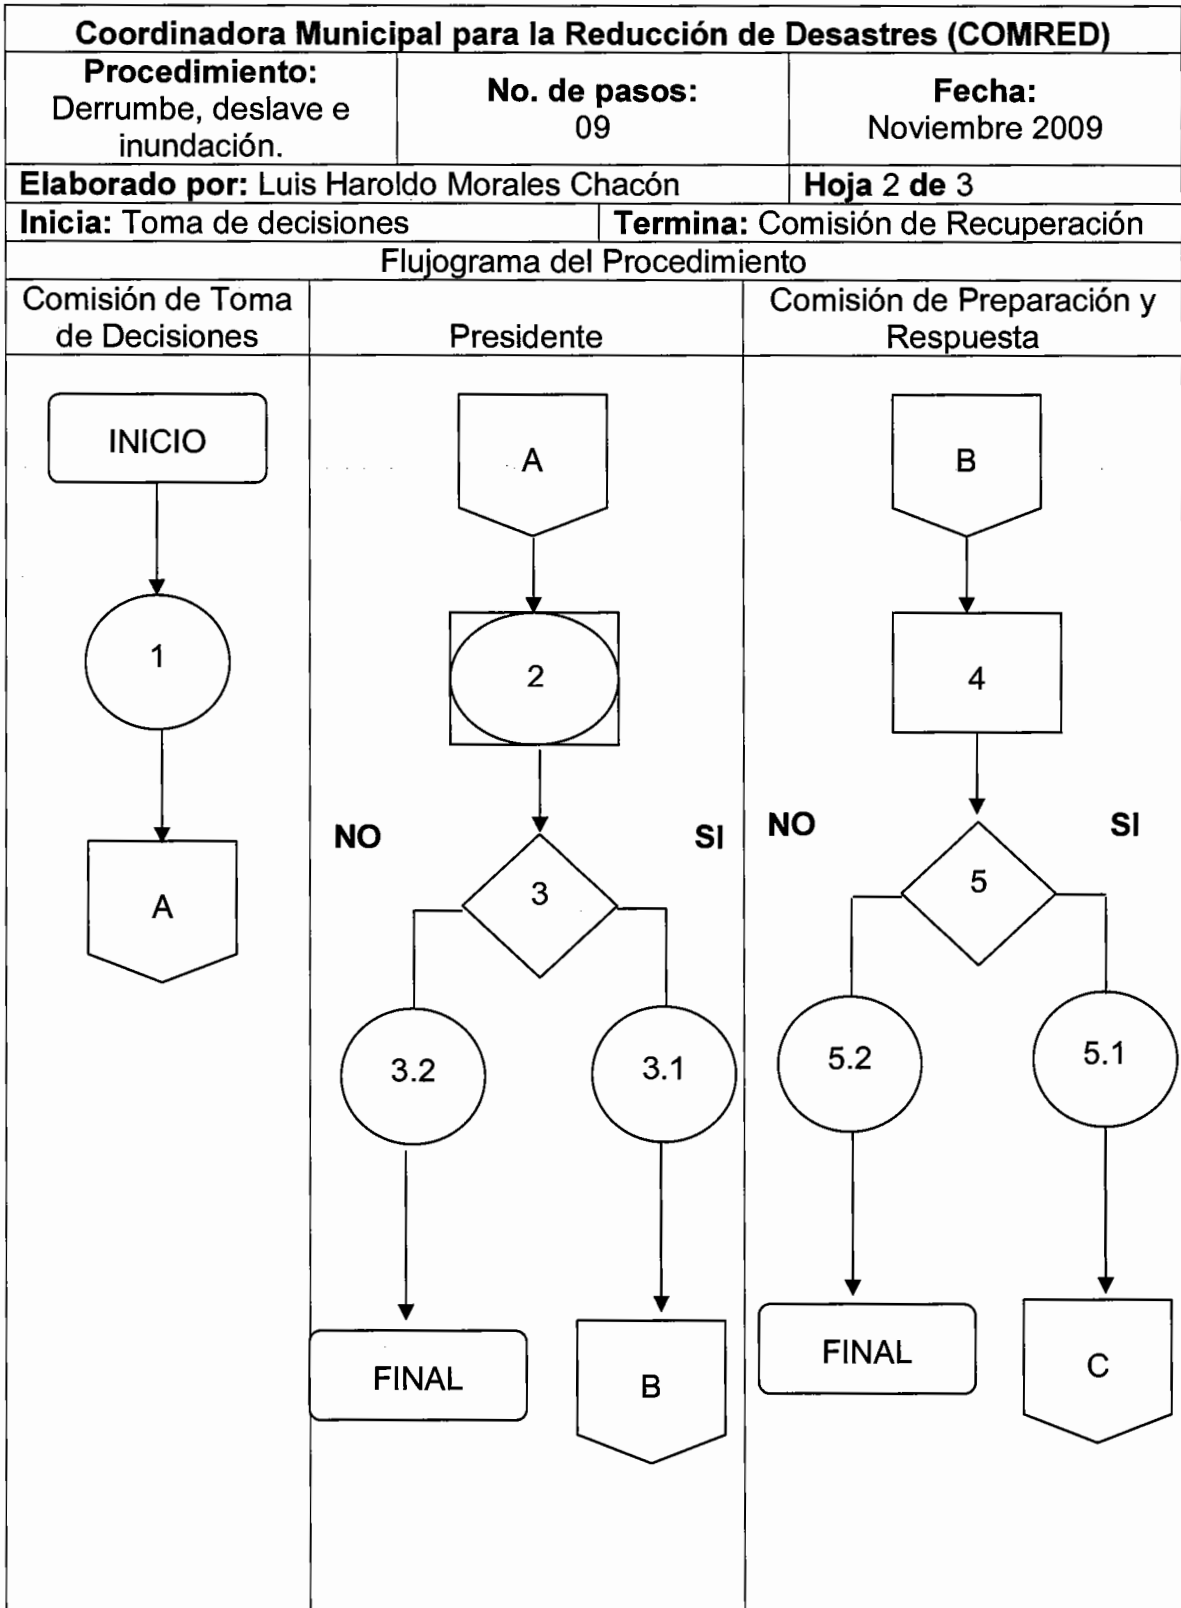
Coordinadora Municipal para la Reducción de Desastres (COMRED)

| Procedimiento: Derrumbe, deslave e inundación. | No. de pasos: 09 | Fecha: Noviembre 2009 |
|---|---|---|
| Elaborado por: Luis Haroldo Morales Chacón | | Hoja 2 de 3 |
| Inicia: Toma de decisiones | | Termina: Comisión de Recuperación |

Flujograma del Procedimiento

| Comisión de Toma de Decisiones | Presidente | Comisión de Preparación y Respuesta |
|---|---|---|

INICIO
1
A

A
2
NO
SI
3
3.2
3.1
FINAL
B

B
4
NO
SI
5
5.2
5.1
FINAL
C